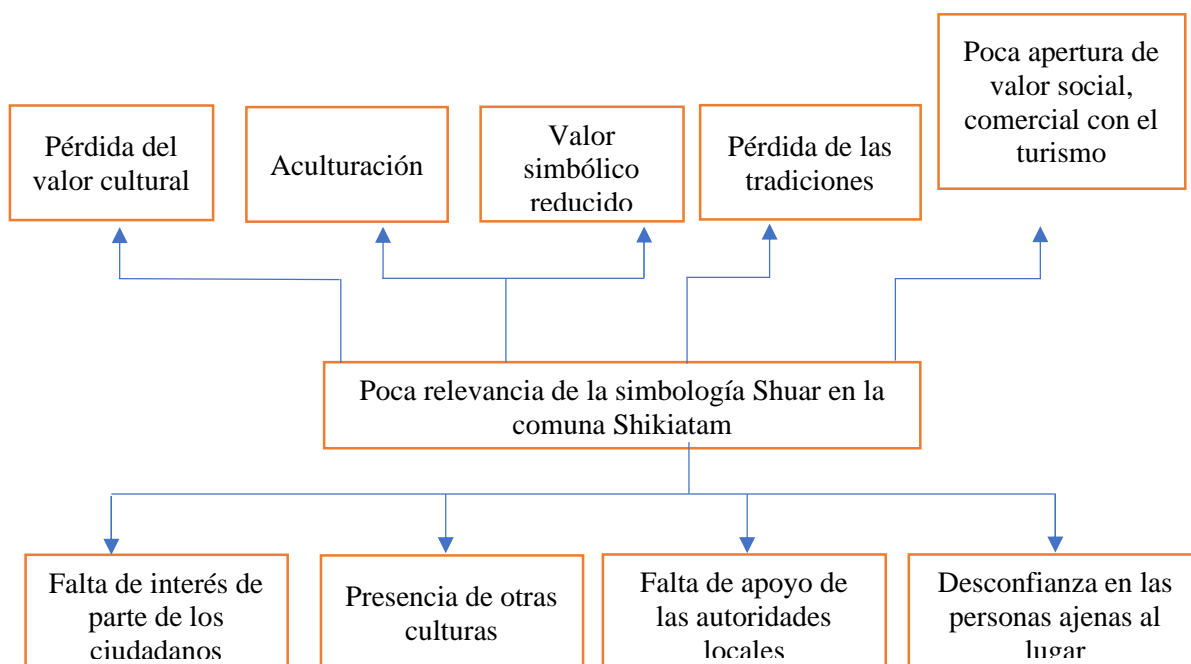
Poca apertura de valor social, comercial con el turismo

Pérdida del valor cultural

Aculturación

Valor simbólico reducido

Pérdida de las tradiciones

Poca relevancia de la simbología Shuar en la comuna Shikiatam

Falta de interés de parte de los ciudadanos

Presencia de otras culturas

Falta de apoyo de las autoridades locales

Desconfianza en las personas ajenas al lugar